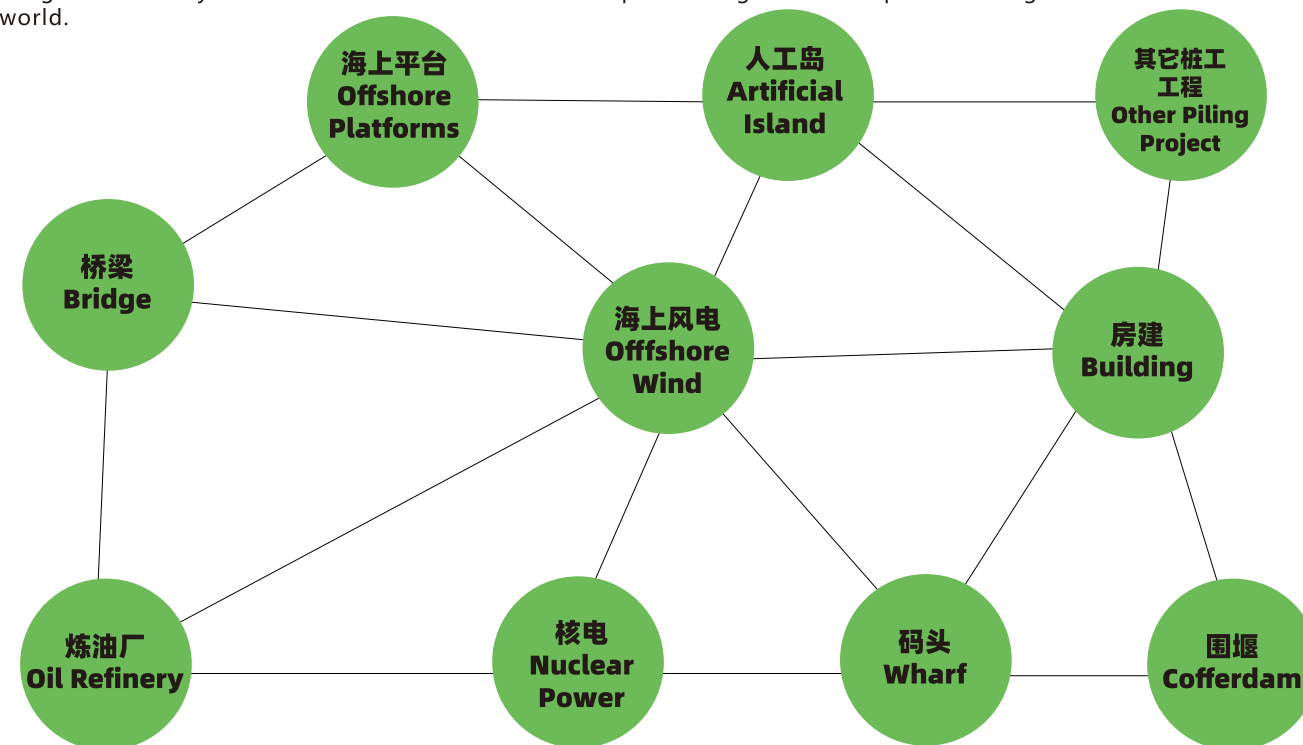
world.

海上平台
Offshore Platforms

人工岛
Artificial Island

其它桩工工程
Other Piling Project

桥梁
Bridge

海上风电
Offfshore Wind

房建
Building

炼油厂
Oil Refinery

核电
Nuclear Power

码头
Wharf

围堰
Cofferdam